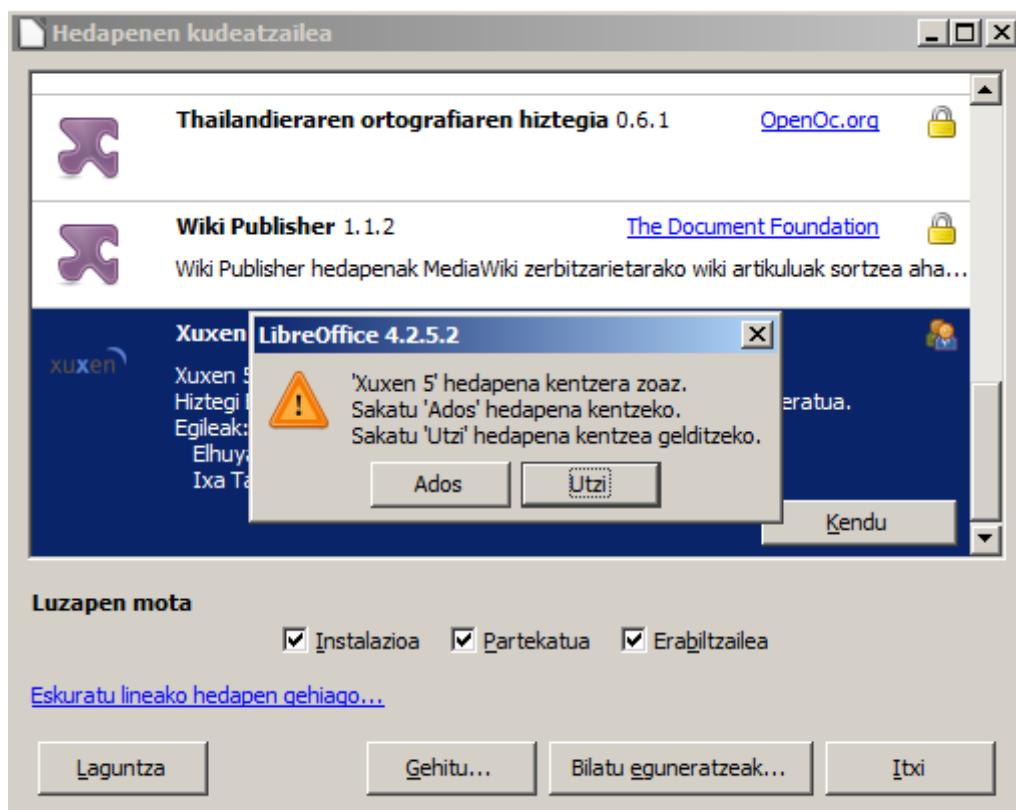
Hedapenen kudeatzailea

Thailandieraren ortografiaren hiztegia 0.6.1 OpenOc.org

Wiki Publisher 1.1.2 The Document Foundation
Wiki Publisher hedapenak MediaWiki zerbitzarietarako wiki artikuluak sortzea aha...

xuxen
Xuxen
Xuxen 5
Hiztegi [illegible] eratua.
Egileak:
Elhuya
Ixa Ta

LibreOffice 4.2.5.2
'Xuxen 5' hedapena kentzera zoaz.
Sakatu 'Ados' hedapena kentzeko.
Sakatu 'Utzi' hedapena kentzea gelditzeko.
Ados Utzi

Kendu

Luzapen mota
Instalazioa Partekatua Erabiltzailea

Eskuratu lineako hedapen gehiago...

Laguntza Gehitu... Bilatu eguneratzeak... Itxi